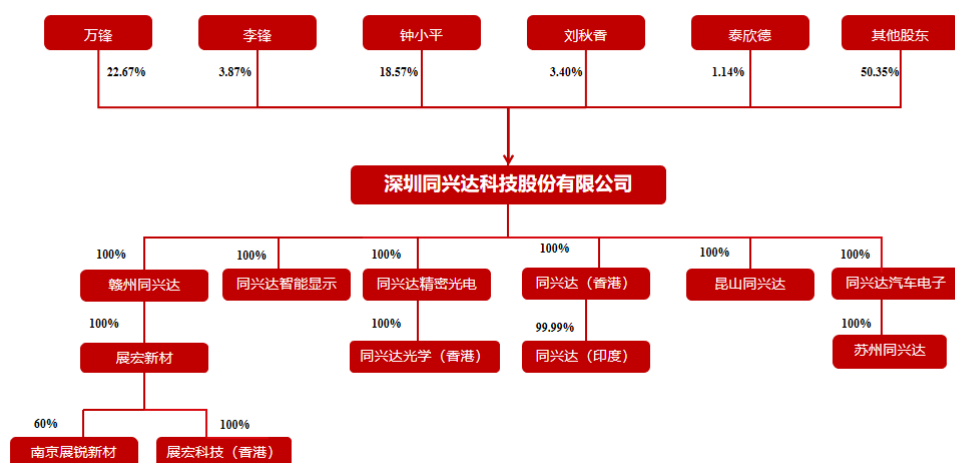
万锋 22.67%
李锋 3.87%
钟小平 18.57%
刘秋香 3.40%
泰欣德 1.14%
其他股东 50.35%

深圳同兴达科技股份有限公司

100%
赣州同兴达
100%
展宏新材
60%
南京展锐新材
100%
展宏科技（香港）

100%
同兴达智能显示

100%
同兴达精密光电
100%
同兴达光学（香港）

100%
同兴达（香港）
99.99%
同兴达（印度）

100%
昆山同兴达

100%
同兴达汽车电子
100%
苏州同兴达